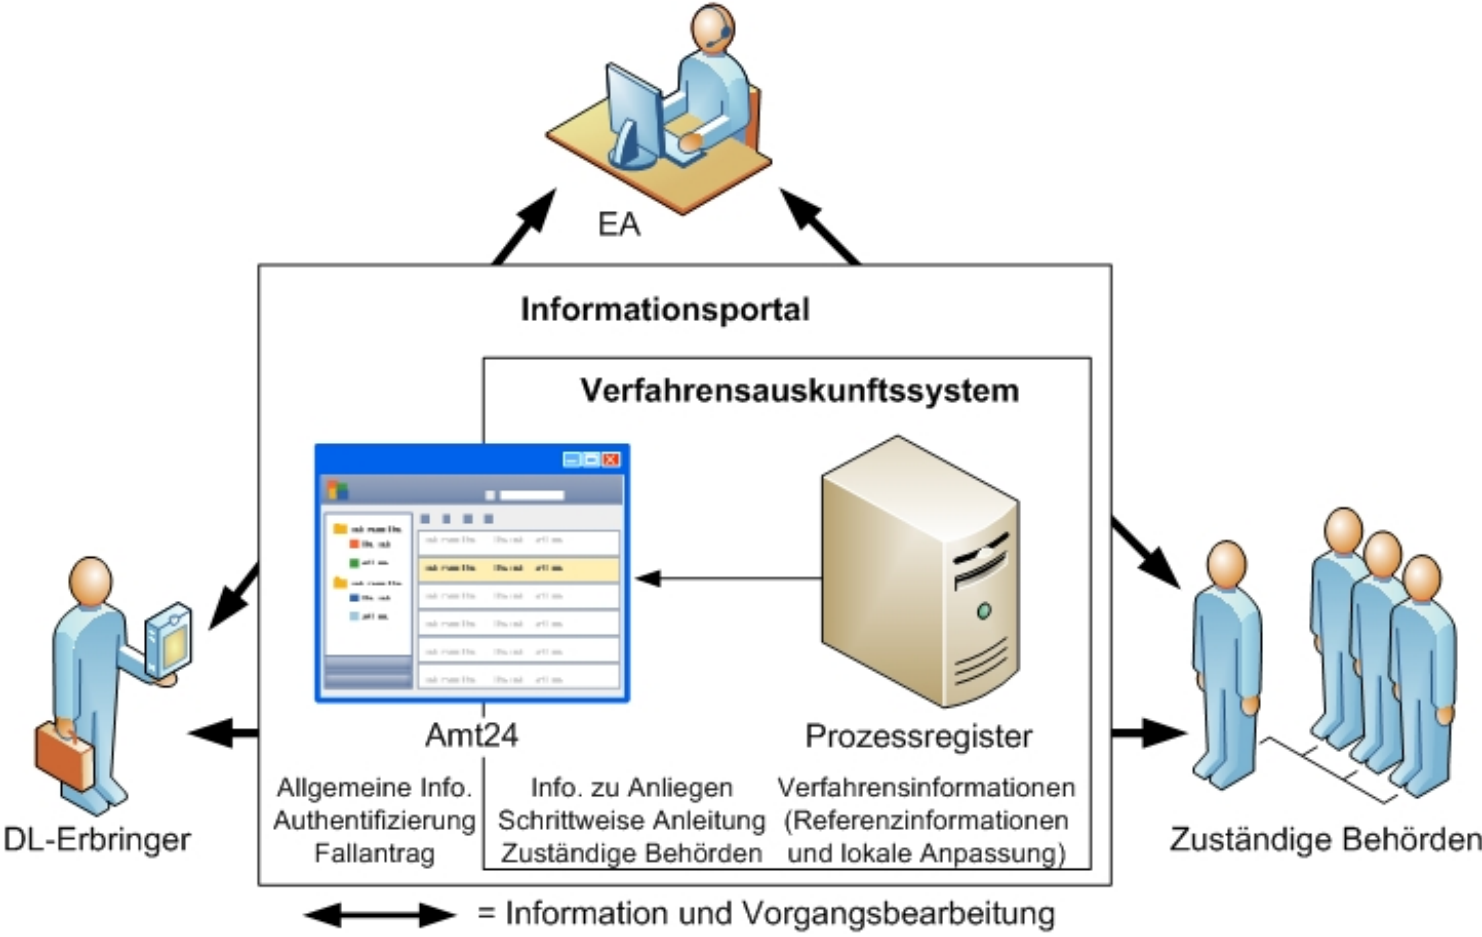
EA

Informationsportal

Verfahrensauskunftssystem

Amt24

Prozessregister

Allgemeine Info.
Authentifizierung
Fallantrag

Info. zu Anliegen
Schrittweise Anleitung
Zuständige Behörden

Verfahrensinformationen
(Referenzinformationen
und lokale Anpassung)

DL-Erbringer

Zuständige Behörden

= Information und Vorgangsbearbeitung